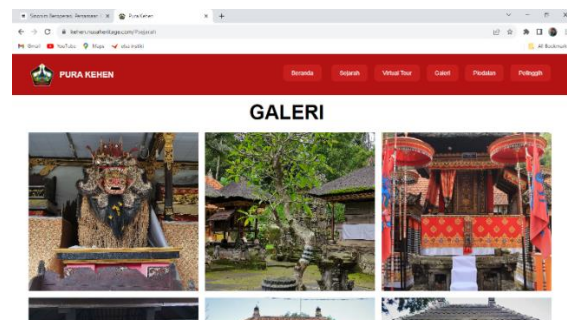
Sejarah Pengertian Pariwisata | Pura Kehen | +

kehen.nusaheritage.com/Pagerah

Gmail YouTube Maps situs baliki

All Bookmarks

PURA KEHEN

Beranda Sejarah Virtual Tour Galeri Panduan Pelinggih

GALERI